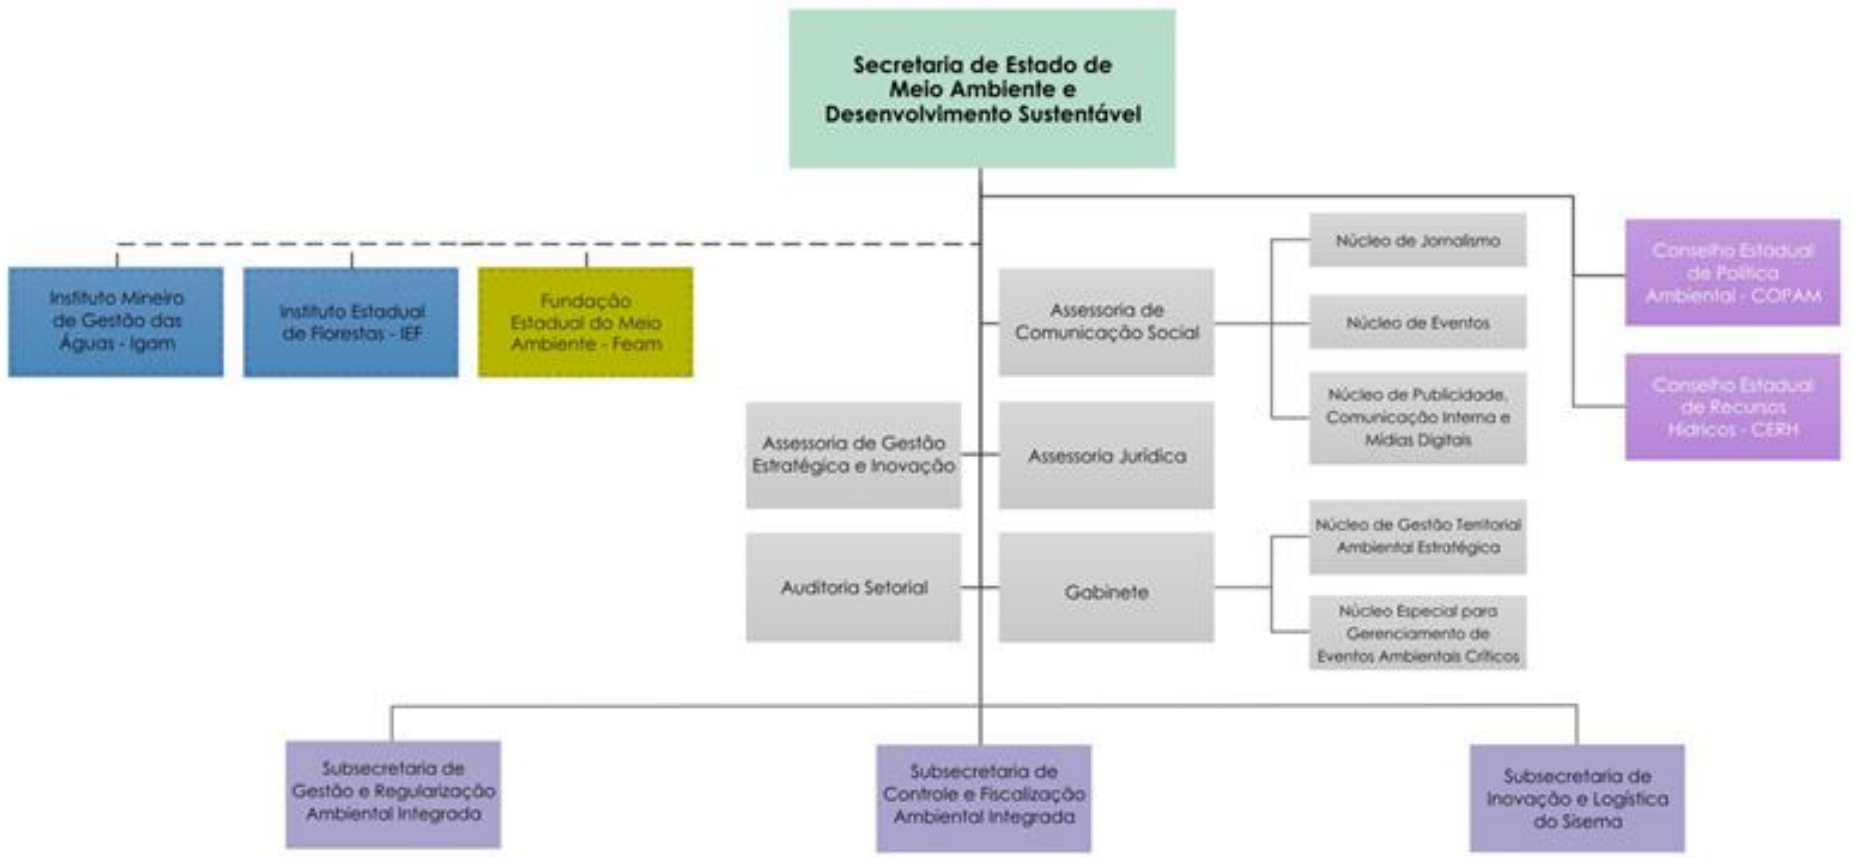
Secretaria de Estado de Meio Ambiente e Desenvolvimento Sustentável

Instituto Mineiro de Gestão das Águas - Igam

Instituto Estadual de Florestas - IEF

Fundação Estadual do Meio Ambiente - Feam

Assessoria de Comunicação Social

Núcleo de Jornalismo

Núcleo de Eventos

Núcleo de Publicidade, Comunicação Interna e Mídias Digitais

Conselho Estadual de Política Ambiental - COPAM

Conselho Estadual de Recursos Hídricos - CERH

Assessoria de Gestão Estratégica e Inovação

Assessoria Jurídica

Núcleo de Gestão Territorial Ambiental Estratégica

Auditoria Setorial

Gabinete

Núcleo Especial para Gerenciamento de Eventos Ambientais Críticos

Subsecretaria de Gestão e Regularização Ambiental Integrada

Subsecretaria de Controle e Fiscalização Ambiental Integrada

Subsecretaria de Inovação e Logística do Sisema